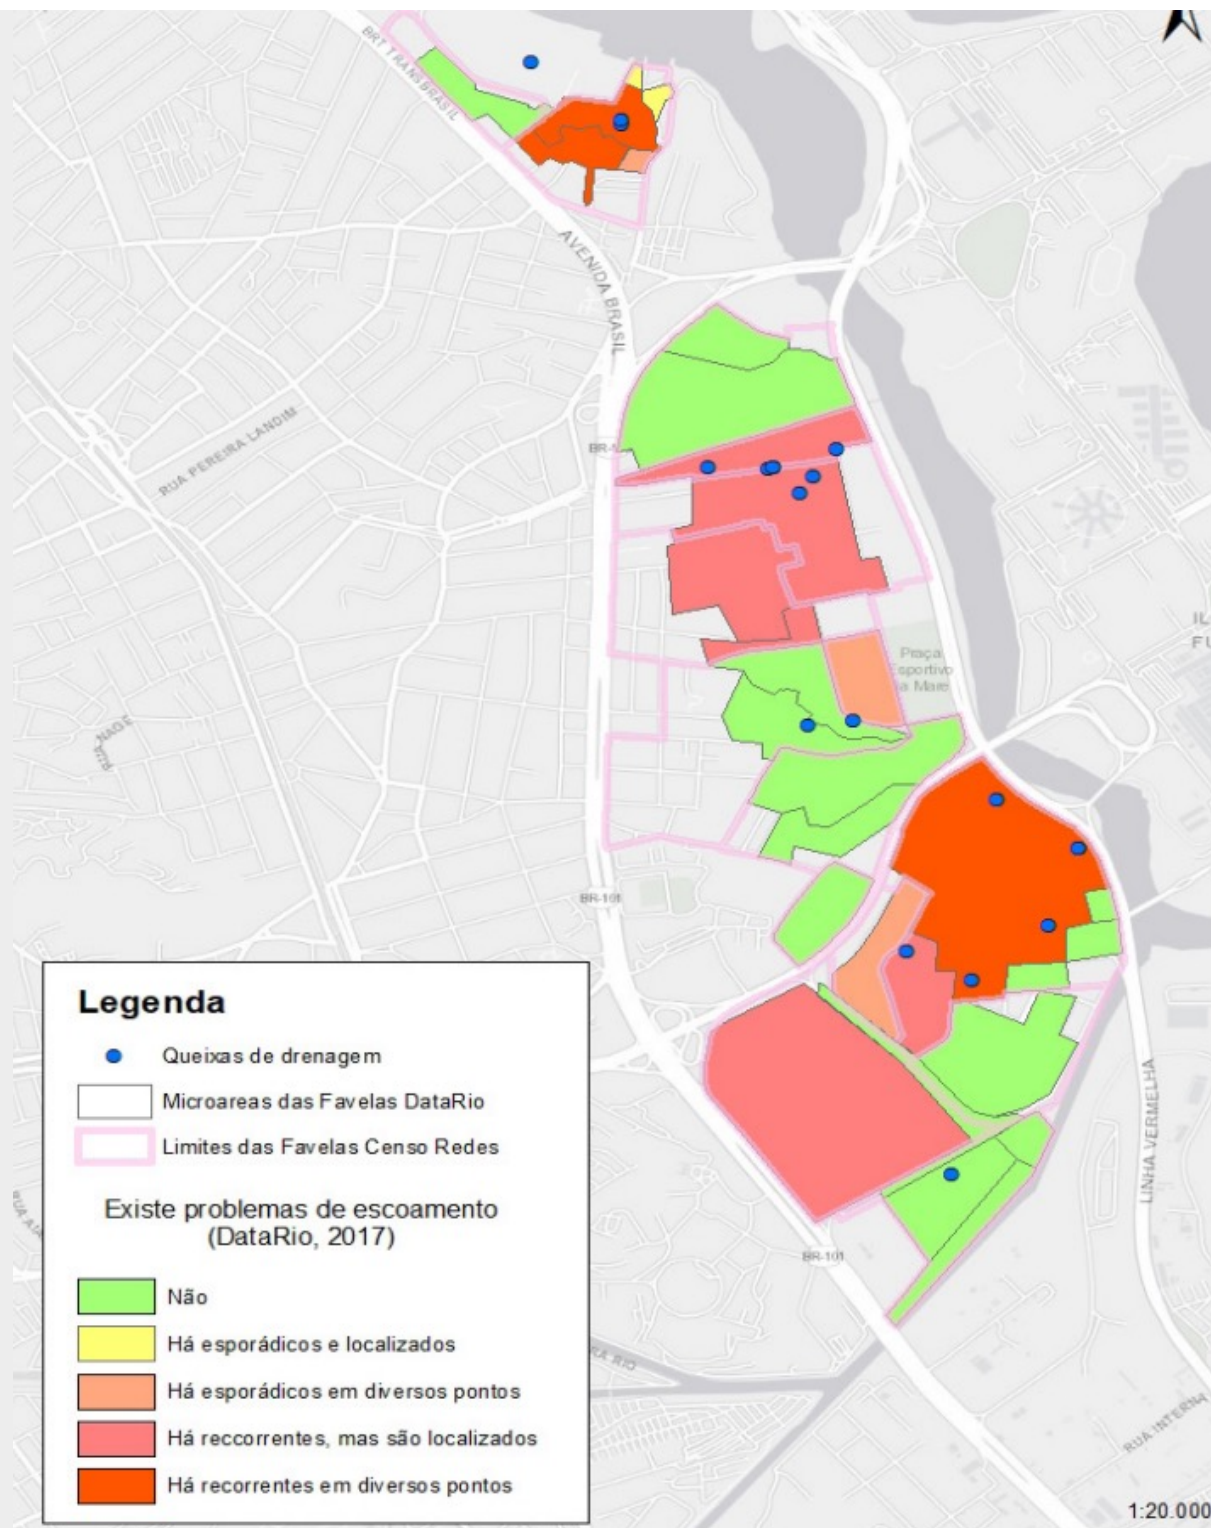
BRT TRANSBRASIL

AVENIDA BRASIL

RUA PEREIRA LANDIM

BR-101

Praça Esportivo a Maré

IL
FU

RUA NAGE

BR-101

BR-101

LINHA VERMELHA

RUA INTERNA

Legenda

Queixas de drenagem

Microareas das Favelas DataRio

Limites das Favelas Censo Redes

Existe problemas de escoamento (DataRio, 2017)

Não

Há esporádicos e localizados

Há esporádicos em diversos pontos

Há reccorrentes, mas são localizados

Há recorrentes em diversos pontos

1:20.000